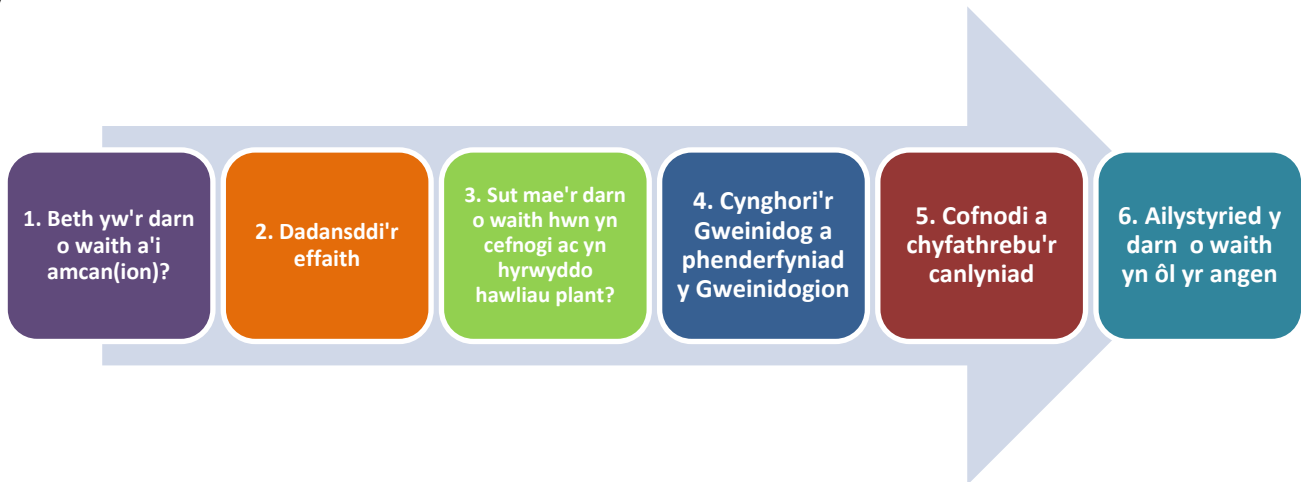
1. Beth yw'r darn o waith a'i amcan(ion)?

2. Dadansddi'r effaith

3. Sut mae'r darn o waith hwn yn cefnogi ac yn hyrwyddo hawliau plant?

4. Cynghori'r Gweinidog a phenderfyniad y Gweinidogion

5. Cofnodi a chyfathrebu'r canlyniad

6. Ailystyried y darn o waith yn ôl yr angen